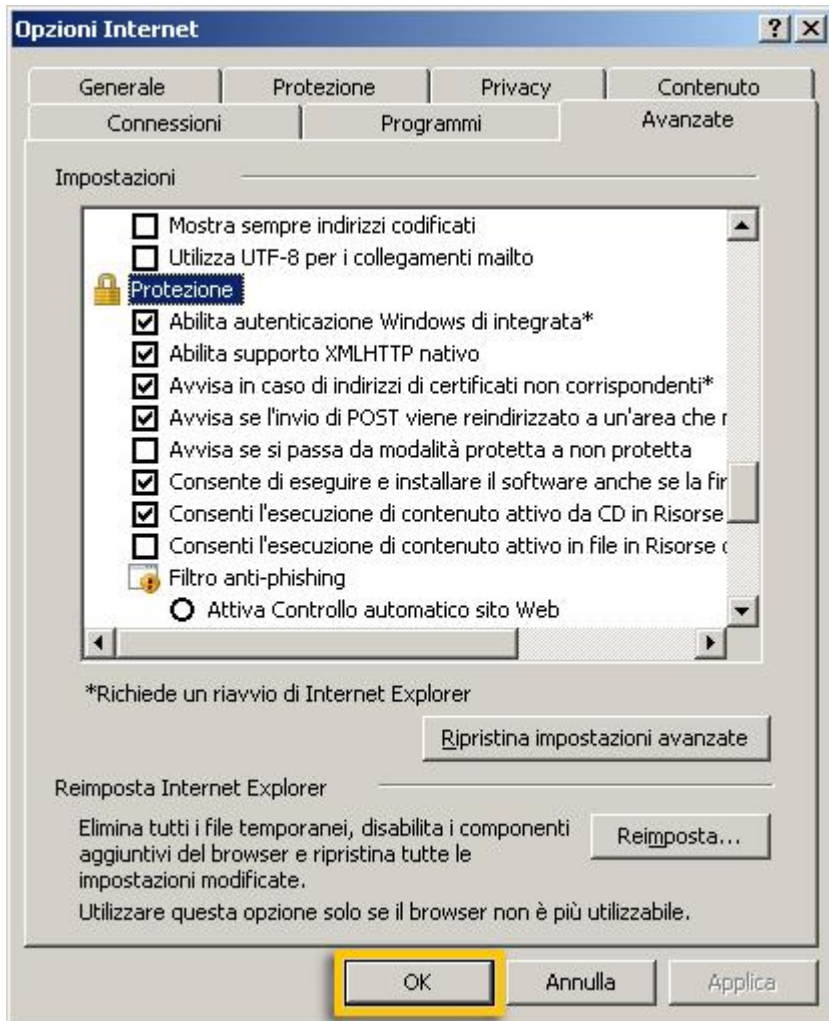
Opzioni Internet

?
X

Generale
Protezione
Privacy
Contenuto
Connessioni
Programmi
Avanzate

Impostazioni

Mostra sempre indirizzi codificati
Utilizza UTF-8 per i collegamenti mailto
Protezione
Abilita autenticazione Windows di integrata*
Abilita supporto XMLHTTP nativo
Avvisa in caso di indirizzi di certificati non corrispondenti*
Avvisa se l'invio di POST viene reindirizzato a un'area che r
Avvisa se si passa da modalità protetta a non protetta
Consente di eseguire e installare il software anche se la fir
Consenti l'esecuzione di contenuto attivo da CD in Risorse
Consenti l'esecuzione di contenuto attivo in file in Risorse c
Filtro anti-phishing
Attiva Controllo automatico sito Web

*Richiede un riavvio di Internet Explorer

Ripristina impostazioni avanzate

Reimposta Internet Explorer

Elimina tutti i file temporanei, disabilita i componenti aggiuntivi del browser e ripristina tutte le impostazioni modificate.

Reimposta...

Utilizzare questa opzione solo se il browser non è più utilizzabile.

OK
Annulla
Applica